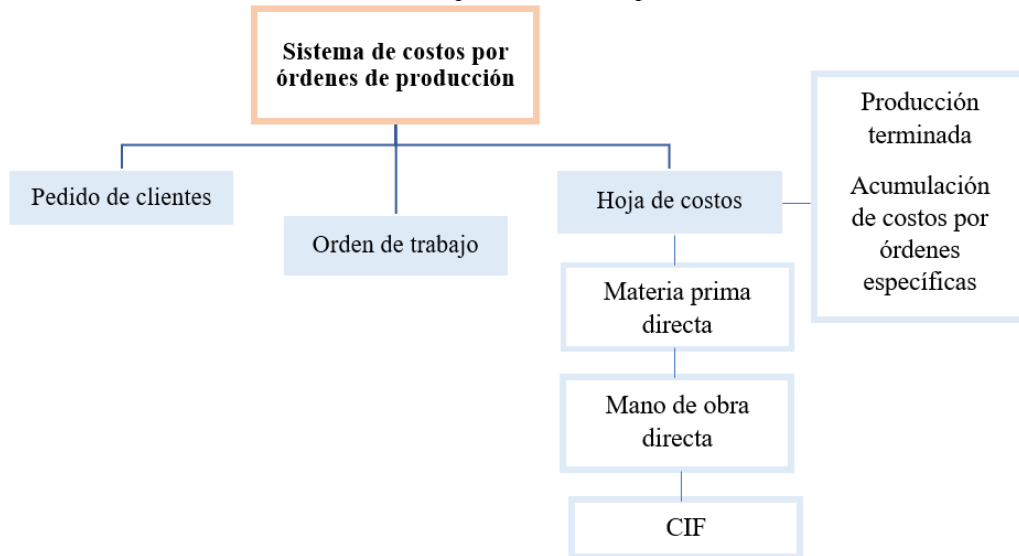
Sistema de costos por órdenes de producción

Pedido de clientes

Orden de trabajo

Hoja de costos

Producción terminada

Acumulación de costos por órdenes específicas

Materia prima directa

Mano de obra directa

CIF